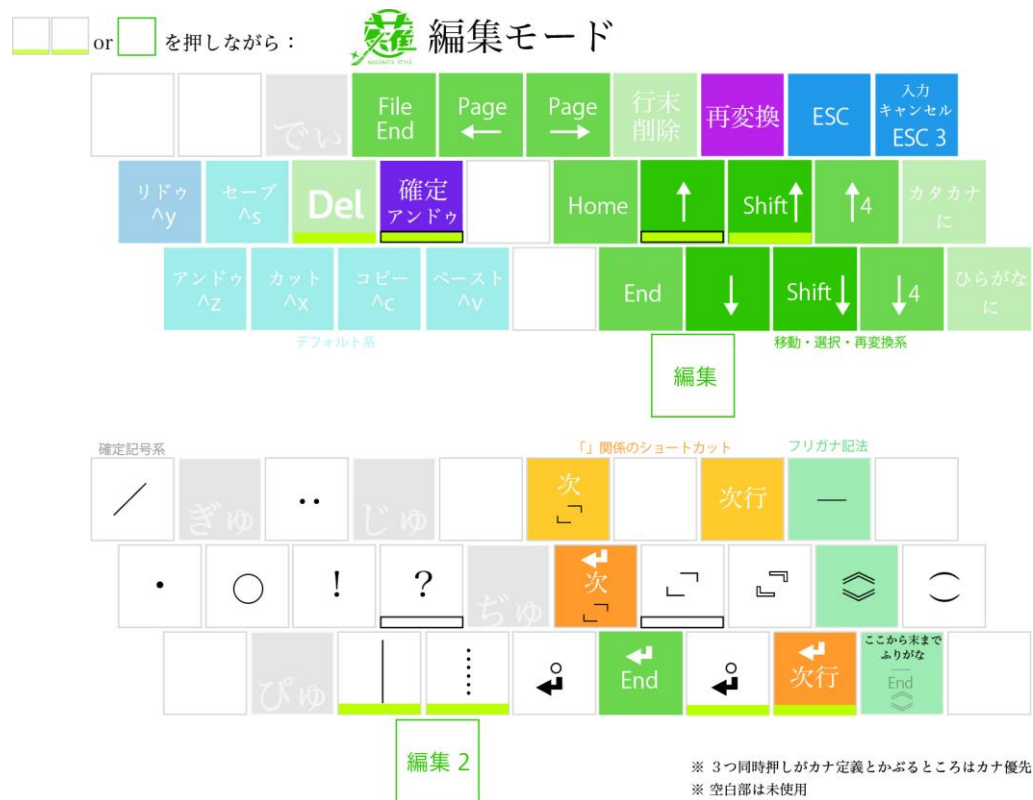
or を押しながら：

NAGINATA STYLE 編集モード

でい

File End

Page ←

Page →

行末削除

再変換

ESC

入力キャンセル ESC 3

リドゥ ^y

セーブ ^s

Del

確定アンドゥ

Home

↑

Shift↑

↑4

カタカナに

アンドゥ ^z

カット ^x

コピー ^c

ペースト ^v

End

↓

Shift↓

↓4

ひらがなに

デフォルト系

移動・選択・再変換系

編集

確定記号系

「」関係のショートカット

フリガナ記法

／

ぎゅ

・・

じゅ

次「」

次行

—

・

○

！

？

ぢゅ

次「」

「」

『』

《》

（）

ぴゅ

｜

…

End

次行

ここから末までふりがな End

編集 2

※ 3つ同時押しがカナ定義とかぶるところはカナ優先

※ 空白部は未使用